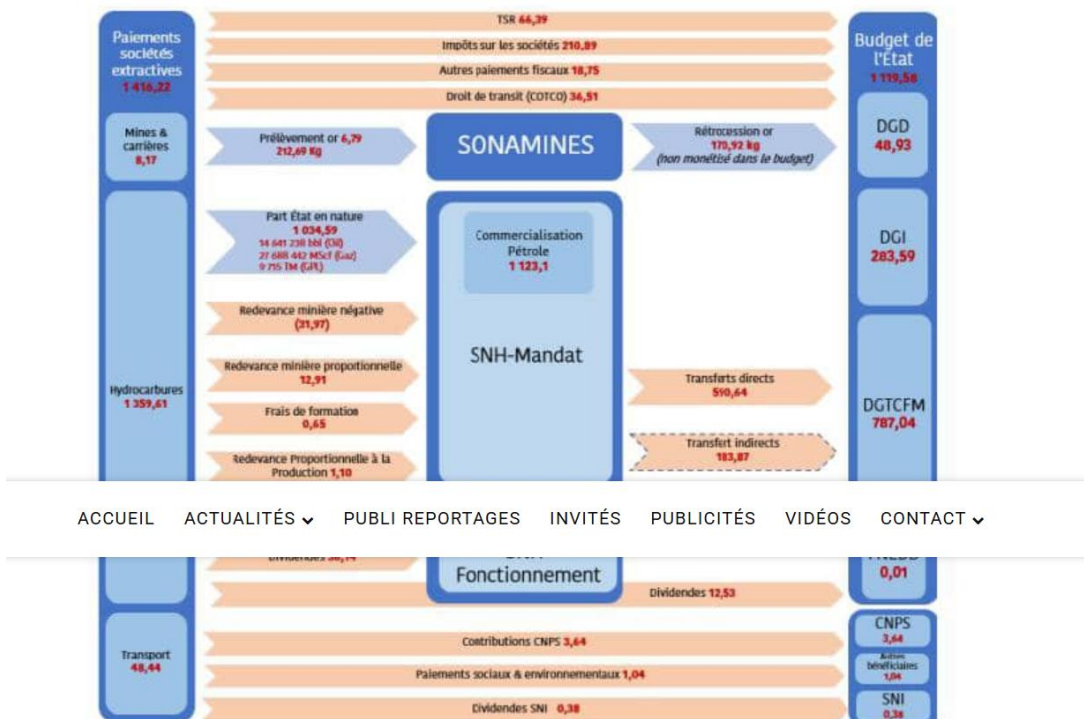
Paiements sociétés extractives
1 416,22

TSR 66,39
Impôts sur les sociétés 210,89
Autres paiements fiscaux 18,75
Droit de transit (COTCO) 36,51

Budget de l'État
1 119,58

Mines & carrières
8,17

Prélèvement or 6,79
212,69 Kg

SONAMINES

Rétrocession or
170,92 kg
(non monétisé dans le budget)

DGD
48,93

Hydrocarbures
1 359,61

Part État en nature
1 034,59
14 641 238 bbl (Oil)
27 688 442 MScf (Gaz)
9 715 TM (GPL)

Commercialisation Pétrole
1 123,1

DGI
283,59

Redevance minière négative
(31,97)

SNH-Mandat

Redevance minière proportionnelle
12,91

Frais de formation
0,65

Transferts directs
510,64

DGTCFM
787,04

Transfert indirects
183,87

Redevance Proportionnelle à la Production 1,10

ACCUEIL ACTUALITÉS PUBLI REPORTAGES INVITÉS PUBLICITÉS VIDÉOS CONTACT

Dividendes 36,14

Fonctionnement

0,01

Dividendes 12,53

Transport
48,44

Contributions CNPS 3,64

CNPS
3,64

Paiements sociaux & environnementaux 1,04

Autres bénéficiaires
1,04

Dividendes SNI 0,38

SNI
0,38